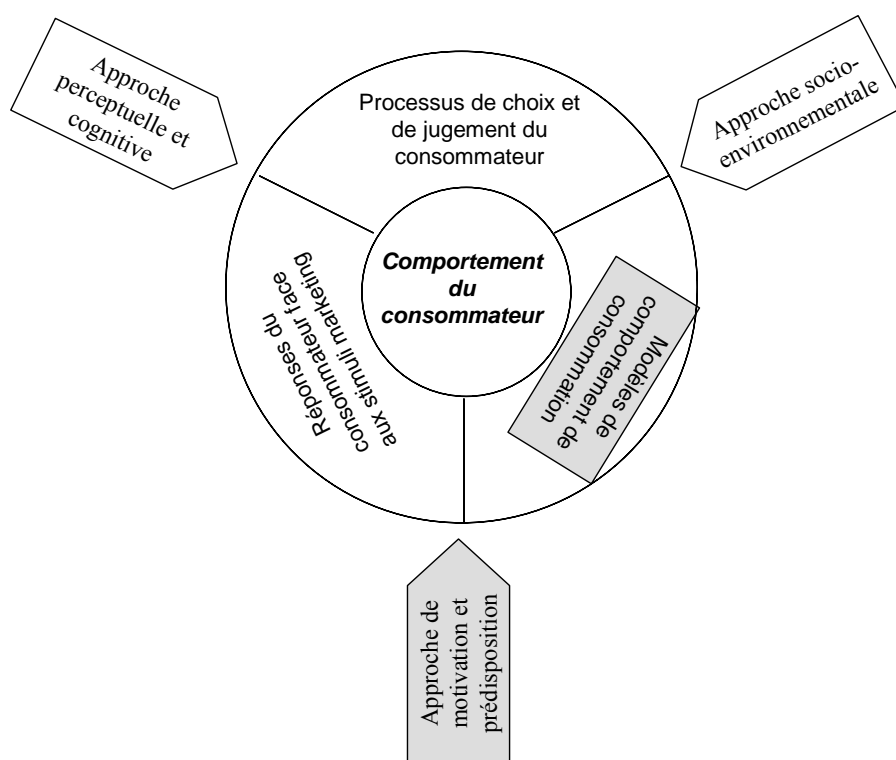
Approche perceptuelle et cognitive

Processus de choix et de jugement du consommateur

Approche socio-environnementale

Comportement du consommateur

Réponses du consommateur face aux stimuli marketing

Modèles de comportement de consommation

Approche de motivation et prédisposition